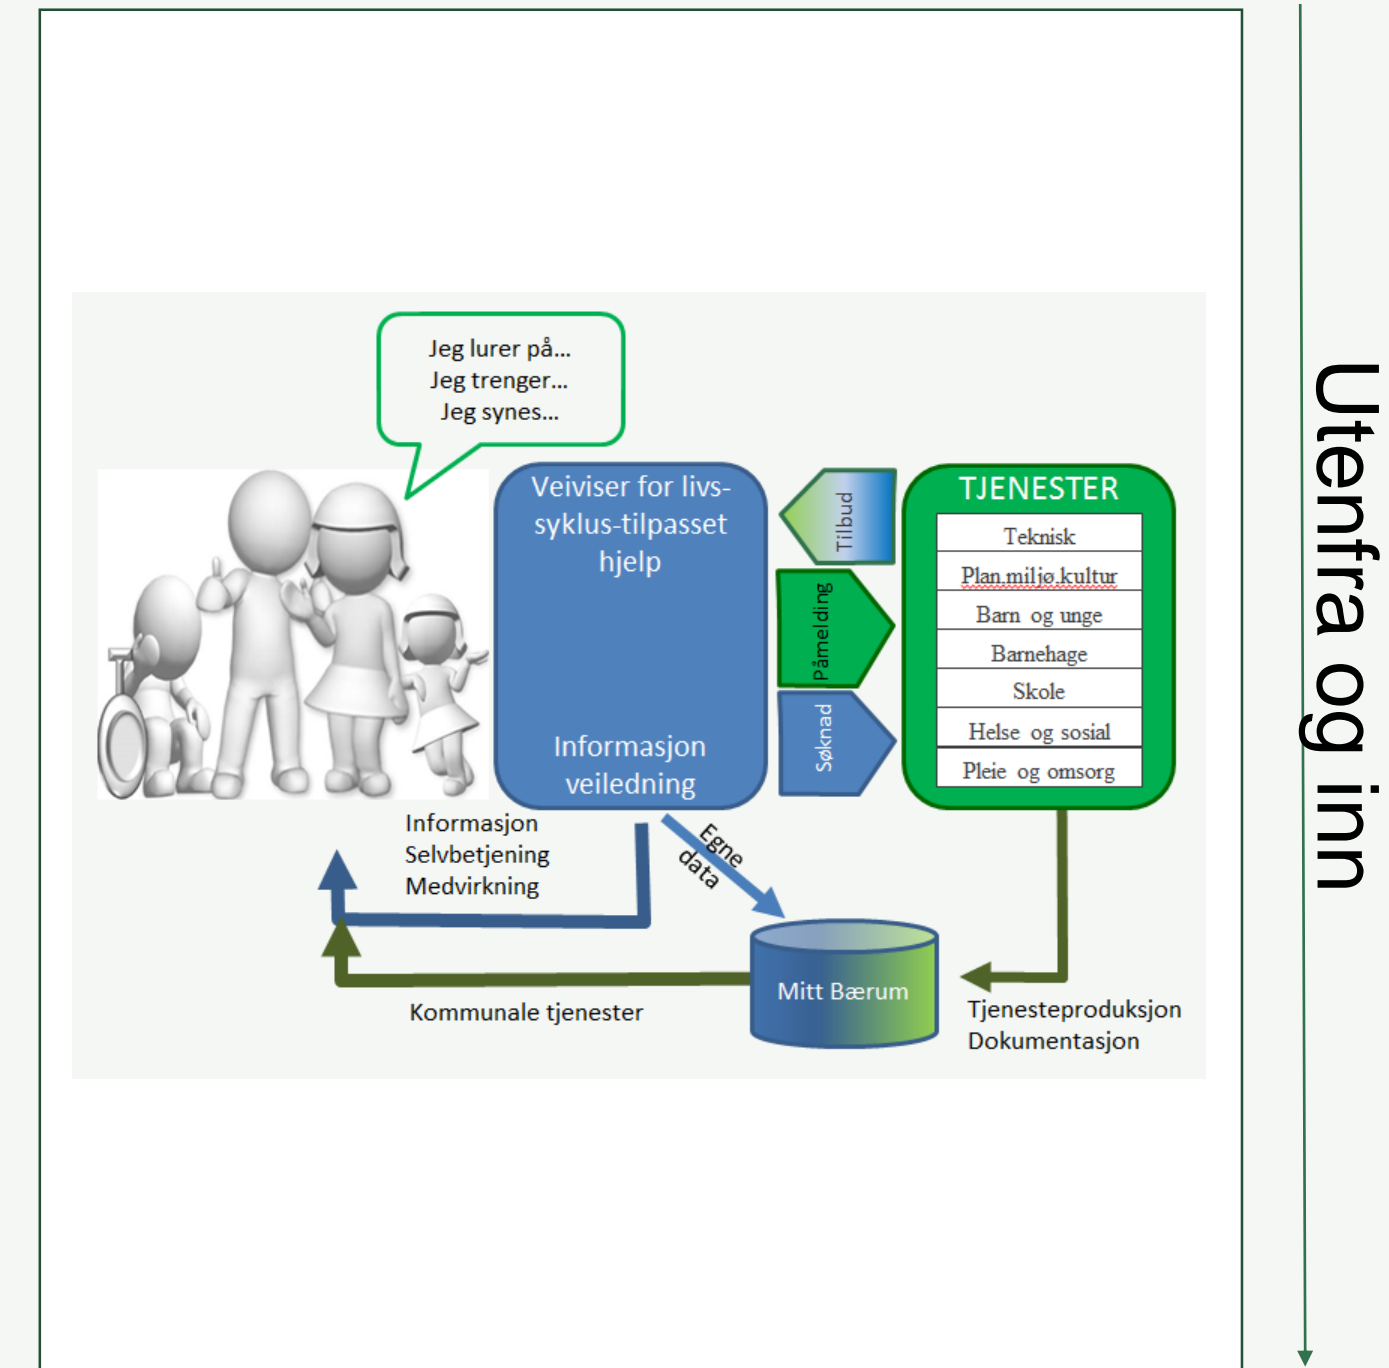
Jeg lurer på...
Jeg trenger...
Jeg synes...

Veiviser for livs-syklus-tilpasset hjelp

Informasjon veiledning

Tilbud

Påmelding

Søknad

TJENESTER

| Teknisk |
|---|
| Plan.miljø.kultur |
| Barn og unge |
| Barnehage |
| Skole |
| Helse og sosial |
| Pleie og omsorg |

Informasjon
Selvbetjening
Medvirkning

Egne data

Mitt Bærum

Kommunale tjenester

Tjenesteproduksjon
Dokumentasjon

Utenfra og inn